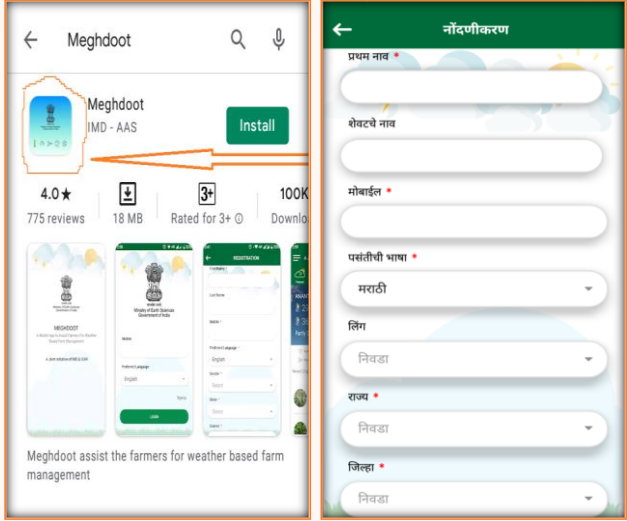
Meghdoot

Meghdoot
IMD - AAS

Install

4.0★
775 reviews

18 MB

3+
Rated for 3+

100K
Downlo

MEGHDOOT

Ministry of Earth Sciences
Government of India

REGISTRATION

Meghdoot assist the farmers for weather based farm management

नोंदणीकरण

प्रथम नाव *

शेवटचे नाव

मोबाईल *

पसंतीची भाषा *

मराठी

लिंग

निवडा

राज्य *

निवडा

जिल्हा *

निवडा